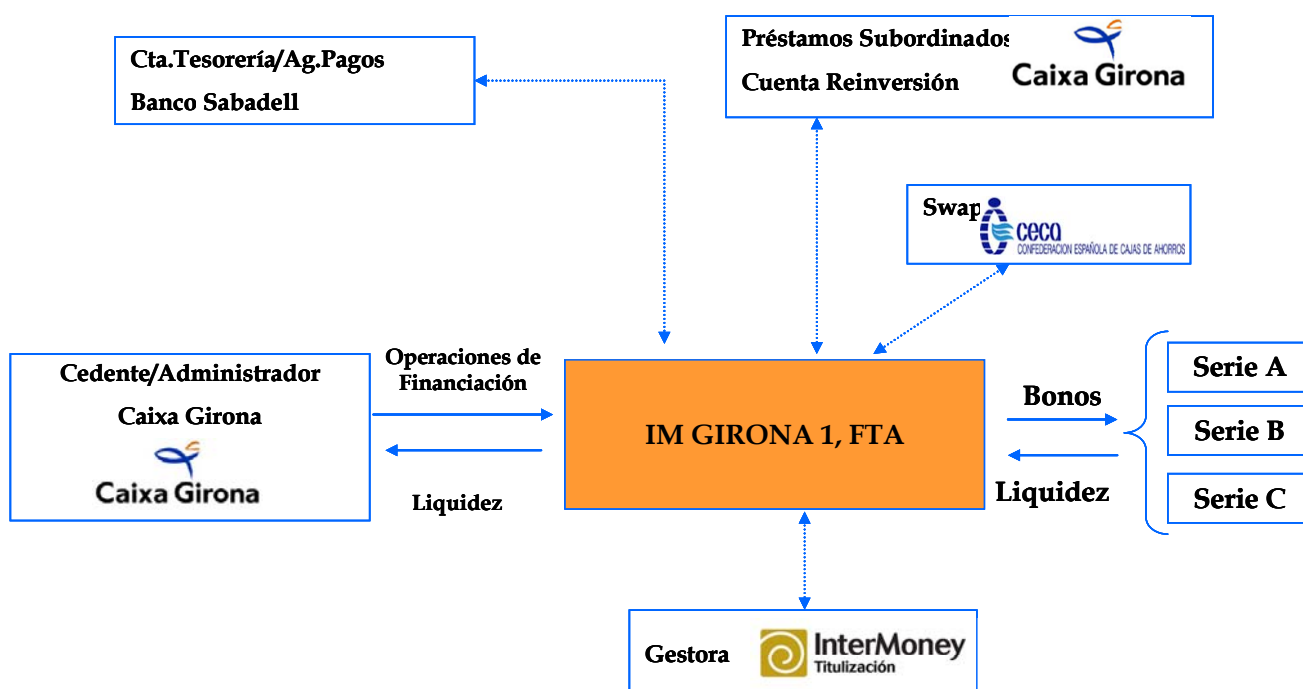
Cta.Tesorería/Ag.Pagos
Banco Sabadell

Préstamos Subordinados
Cuenta Reinversión
Caixa Girona

Swap
ceca
CONFEDERACION ESPAÑOLA DE CAJAS DE AHORROS

Cedente/Administrador
Caixa Girona
Caixa Girona

Operaciones de Financiación

Liquidez

IM GIRONA 1, FTA

Bonos

Liquidez

Serie A
Serie B
Serie C

Gestora
InterMoney
Titulización